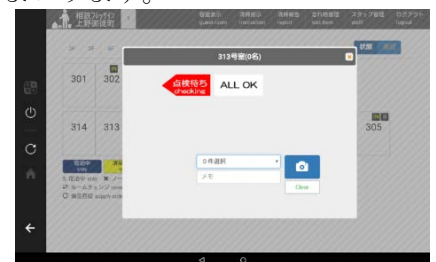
相鉄フレッサイン 上野御徒町

客室表示 guest room

清掃表示 cleaning

清掃報告 report

忘れ物管理 lost item

スタッフ管理 staff

ログアウト logout

試験

完成

301

302

314

313

305

313号室(0名)

点検待ち checking

ALL OK

0件選択

メモ

Clear

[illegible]